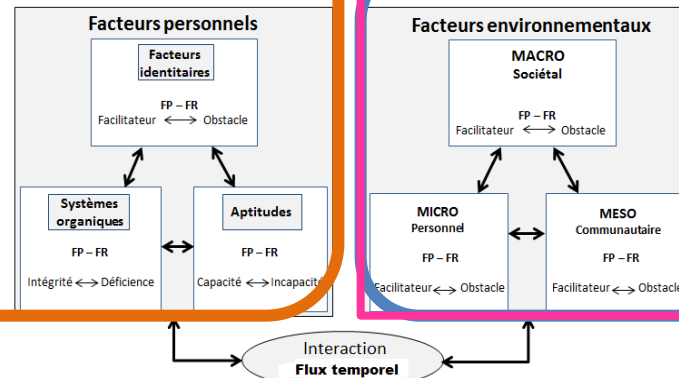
Facteurs personnels

Facteurs identitaires

FP – FR
Facilitateur ⟷ Obstacle

Systèmes organiques

FP – FR

Intégrité ⟷ Déficience

Aptitudes

FP – FR

Capacité ⟷ Incapacité

Facteurs environnementaux

MACRO
Sociétal

FP – FR
Facilitateur ⟷ Obstacle

MICRO
Personnel

FP – FR

Facilitateur ⟷ Obstacle

MESO
Communautaire

FP – FR

Facilitateur ⟷ Obstacle

Interaction
Flux temporel